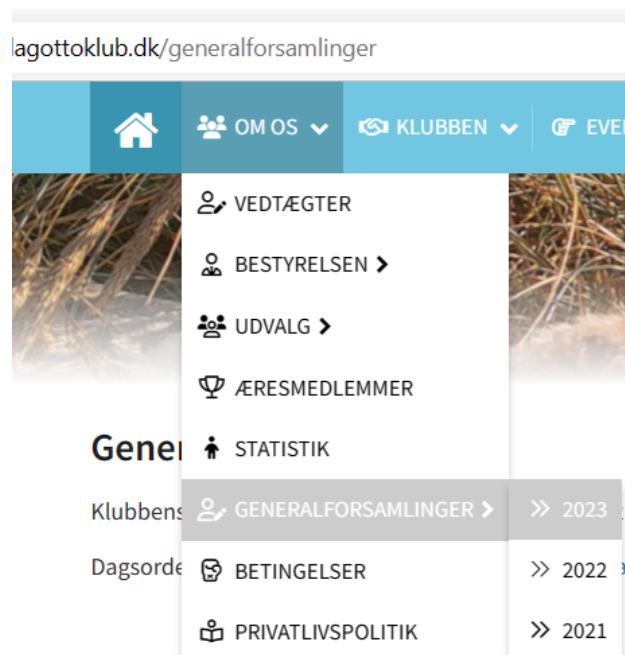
lagottoklub.dk/generalforsamlinger

OM OS KLUBBEN EVE

VEDTÆGTER
BESTYRELSEN
UDVALG
ÆRESMEDLEMMER
STATISTIK
GENERALFORSAMLINGER
BETINGELSER
PRIVATLIVSPOLITIK

» 2023
» 2022
» 2021

Gener
Klubbens
Dagsorde